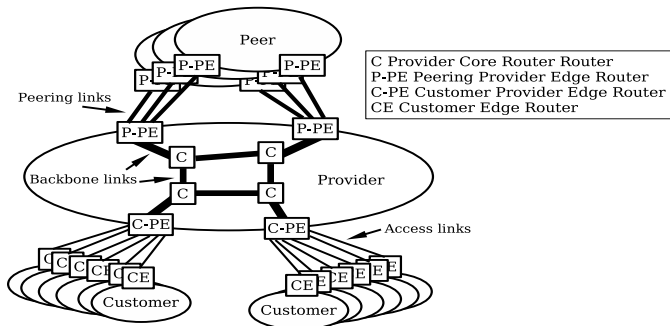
Peer

P-PE

P-PE

P-PE

P-PE

C Provider Core Router Router
P-PE Peering Provider Edge Router
C-PE Customer Provider Edge Router
CE Customer Edge Router

Peering links

P-PE

P-PE

C

C

Backbone links

C

C

Provider

C-PE

C-PE

Access links

CE

CE

CE

CE

CE

Customer

CE

CE

CE

CE

Customer